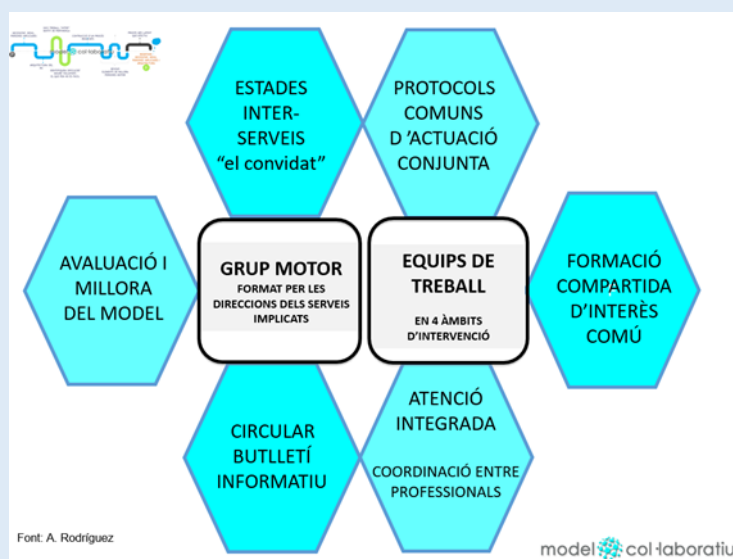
ESTADES INTER-SERVEIS
“el convidat”

PROTOCOLS COMUNS D ’ACTUACIÓ CONJUNTA

AVALUACIÓ I MILLORA DEL MODEL

GRUP MOTOR
FORMAT PER LES DIRECCIONS DELS SERVEIS IMPLICATS

EQUIPS DE TREBALL
EN 4 ÀMBITS D’INTERVENCIÓ

FORMACIÓ COMPARTIDA D’INTERÈS COMÚ

CIRCULAR BUTLLETÍ INFORMATIU

ATENCIÓ INTEGRADA
COORDINACIÓ ENTRE PROFESSIONALS

Font: A. Rodríguez

model col·laboratiu